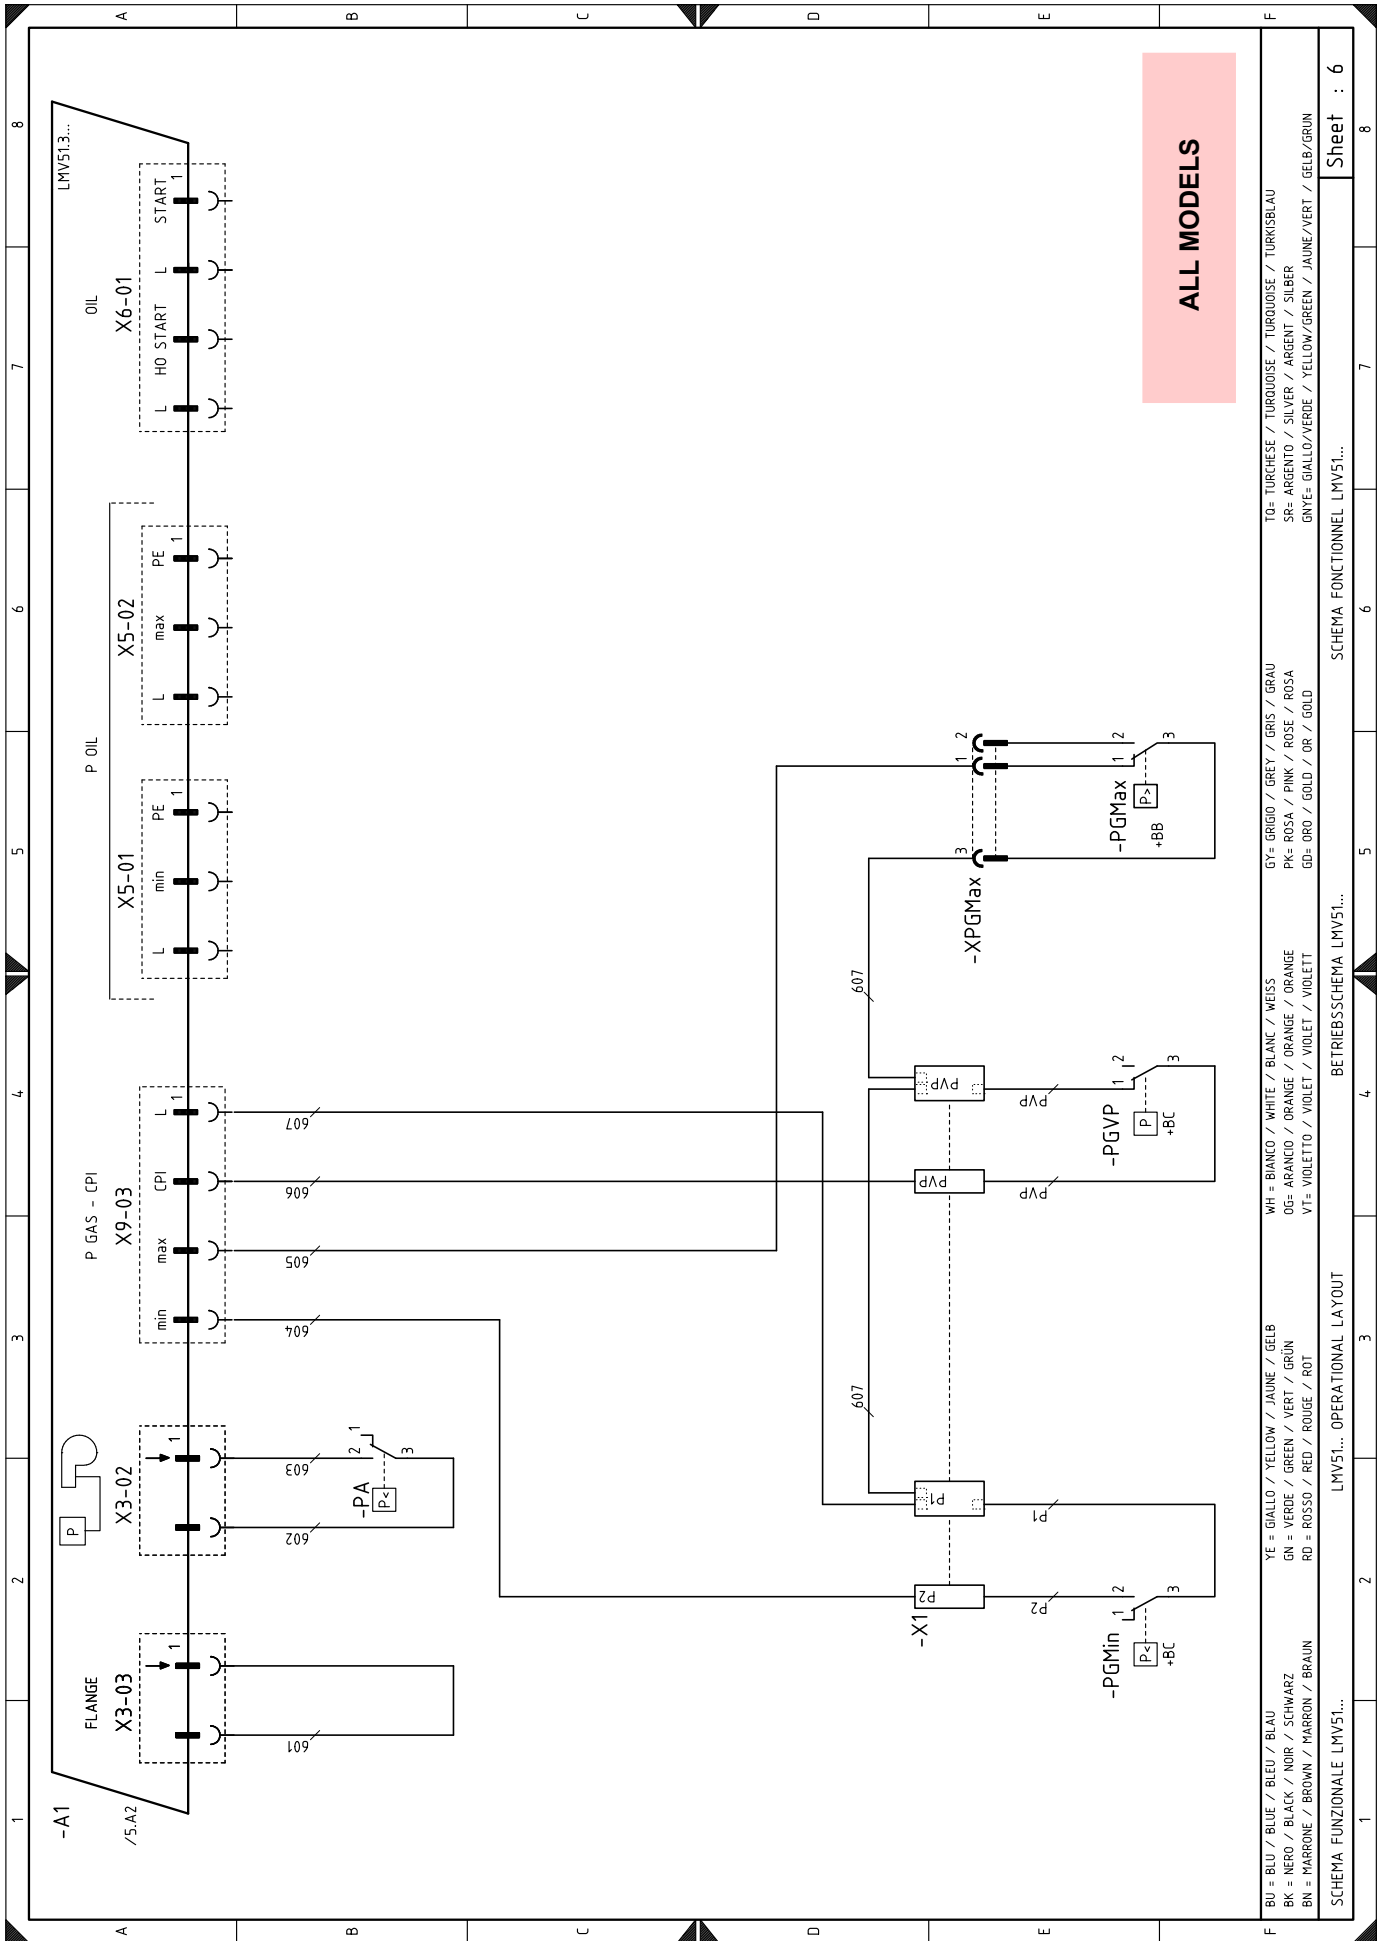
A
B
C
D
E
F

ALL MODELS

LMV51.3...
OIL
X6-01
START 1
L
HO START
L

P OIL
X5-02
PE 1
max
L

X5-01
PE 1
min
L

P GAS - CPI
X9-03
L 1
CPI
max
min

607
606
605
604

X3-02
1
P
603
602
-PA
P<
1
2
3

FLANGE
X3-03
1
601

-A1
/5.A2

-XPGMax
2
1
3
-PGMax
P>
+BB
1
2
3

607
PVP
PVP
PVP
PVP
-PGVP
P
+BC
1
2
3

607
P1
P1
P2
P2
-X1
-PGMin
P<
+BC
1
2
3

BU = BLU / BLUE / BLEU / BLAU
BK = NERO / BLACK / NOIR / SCHWARZ
BN = MARRONE / BROWN / MARRON / BRAUN

YE = GIALLO / YELLOW / JAUNE / GELB
GN = VERDE / GREEN / VERT / GRÜN
RD = ROSSO / RED / ROUGE / ROT

WH = BIANCO / WHITE / BLANC / WEISS
OG= ARANCIO / ORANGE / ORANGE / ORANGE
VT= VIOLETTO / VIOLET / VIOLET / VIOLETT

GY= GRIGIO / GREY / GRIS / GRAU
PK= ROSA / PINK / ROSE / ROSA
GD= ORO / GOLD / OR / GOLD

TQ= TURCHESE / TURQUOISE / TURQUOISE / TURKISBLAU
SR= ARGENTO / SILVER / ARGENT / SILBER
GNYE= GIALLO/VERDE / YELLOW/GREEN / JAUNE/VERT / GELB/GRUN

SCHEMA FUNZIONALE LMV51...
LMV51... OPERATIONAL LAYOUT
BETRIEBSSCHEMA LMV51...
SCHEMA FONCTIONNEL LMV51...
Sheet : 6

1
2
3
4
5
6
7
8